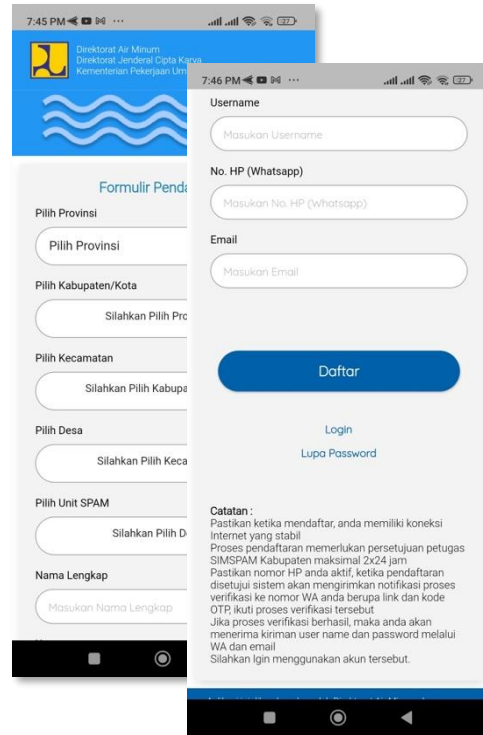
7:45 PM ... 27

Direktorat Air Minum
Direktorat Jenderal Cipta Karya
Kementerian Pekerjaan Um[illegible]

Formulir Penda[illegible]

Pilih Provinsi

Pilih Provinsi

Pilih Kabupaten/Kota

Silahkan Pilih Pro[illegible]

Pilih Kecamatan

Silahkan Pilih Kabupa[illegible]

Pilih Desa

Silahkan Pilih Keca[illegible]

Pilih Unit SPAM

Silahkan Pilih D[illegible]

Nama Lengkap

Masukan Nama Lengkap

7:46 PM ... 27

Username

Masukan Username

No. HP (Whatsapp)

Masukan No. HP (Whatsapp)

Email

Masukan Email

Daftar

Login

Lupa Password

Catatan :
Pastikan ketika mendaftar, anda memiliki koneksi Internet yang stabil
Proses pendaftaran memerlukan persetujuan petugas SIMSPAM Kabupaten maksimal 2x24 jam
Pastikan nomor HP anda aktif, ketika pendaftaran disetujui sistem akan mengirimkan notifikasi proses verifikasi ke nomor WA anda berupa link dan kode OTP, ikuti proses verifikasi tersebut
Jika proses verifikasi berhasil, maka anda akan menerima kiriman user name dan password melalui WA dan email
Silahkan lgin menggunakan akun tersebut.

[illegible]